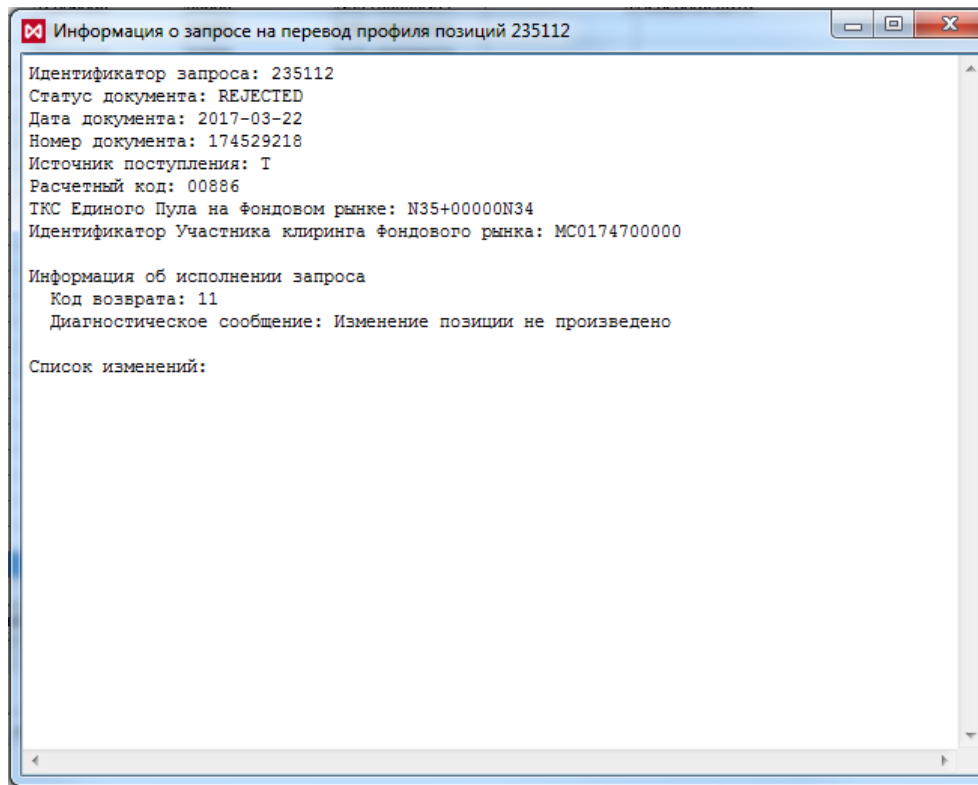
Информация о запросе на перевод профиля позиций 235112

Идентификатор запроса: 235112
Статус документа: REJECTED
Дата документа: 2017-03-22
Номер документа: 174529218
Источник поступления: T
Расчетный код: 00886
ТКС Единого Пула на Фондовом рынке: N35+00000N34
Идентификатор Участника клиринга Фондового рынка: MC0174700000

Информация об исполнении запроса
Код возврата: 11
Диагностическое сообщение: Изменение позиции не произведено

Список изменений: